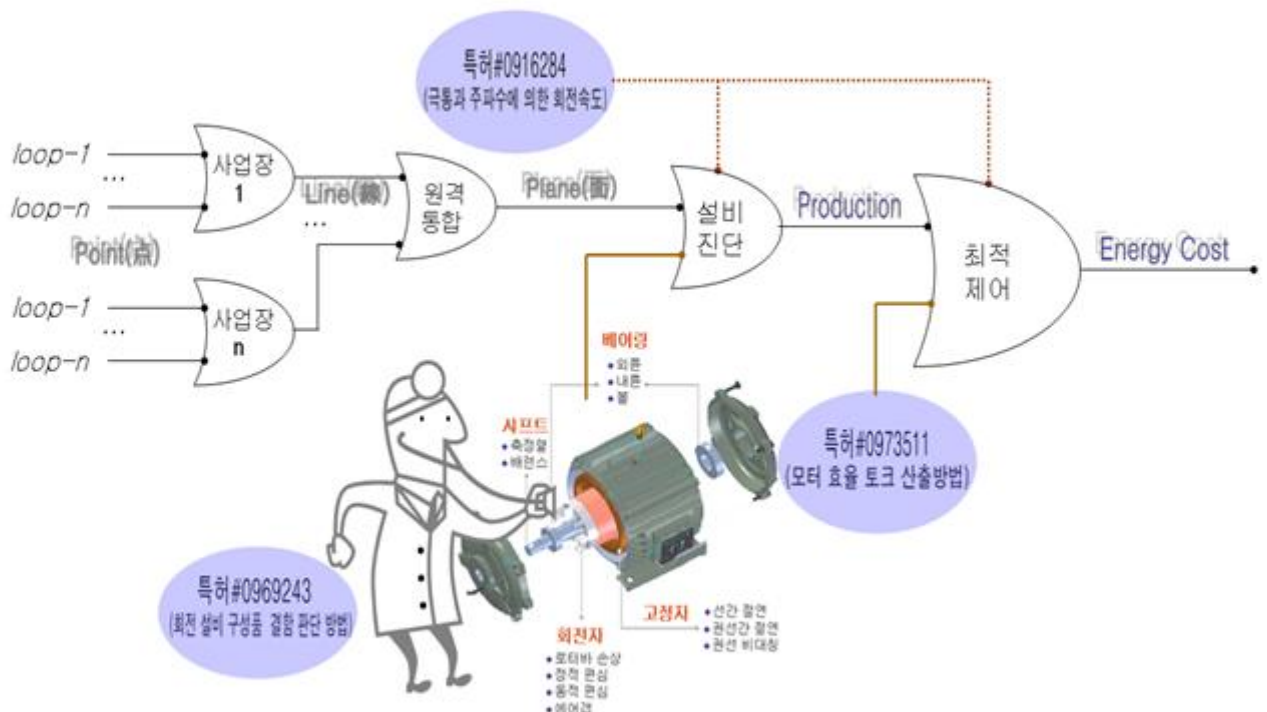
특허#0916284
(극통과 주파수에 의한 회전속도)

loop-1
…
loop-n

사업장
1

Line(線)
…

원격
통합

Plane(面)

설비
진단

Production

최적
제어

Energy Cost

Point(点)

loop-1
…
loop-n

사업장
n

베어링
• 외륜
• 내륜
• 볼

샤프트
• 축정렬
• 밸런스

특허#0973511
(모터 효율 토크 산출방법)

특허#0969243
(회전 설비 구성품 결함 판단 방법)

고정자
• 선간 절연
• 권선간 절연
• 권선 비대칭

회전자
• 로터바 손상
• 정적 편심
• 동적 편심
• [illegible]